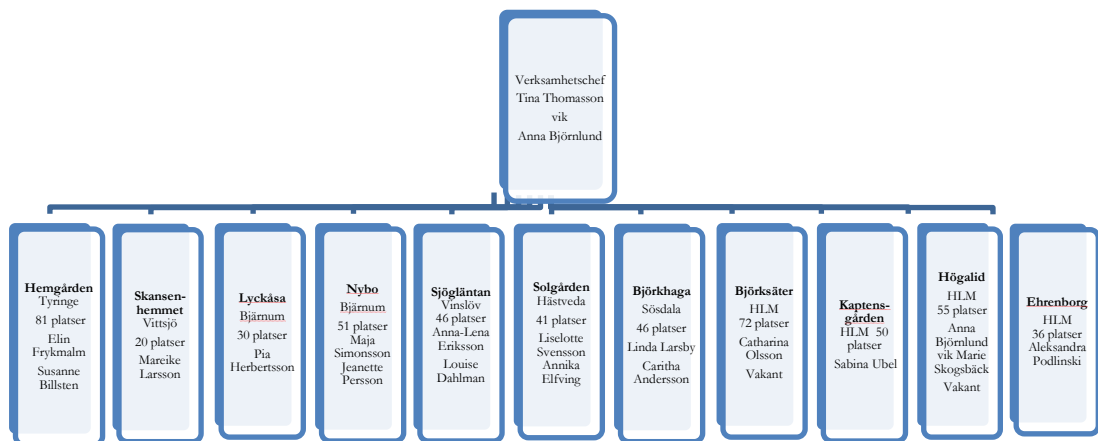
Verksamhetschef
Tina Thomasson
vik
Anna Björnlund

Hemgården
Tyringe
81 platser
Elin Frykmalm
Susanne Billsten

Skansenhemmet
Vittsjö
20 platser
Mareike Larsson

Lyckåsa
Bjärnum
30 platser
Pia Herbertsson

Nybo
Bjärnum
51 platser
Maja Simonsson
Jeanette Persson

Sjögläntan
Vinslöv
46 platser
Anna-Lena Eriksson
Louise Dahlman

Solgården
Hästveda
41 platser
Liselotte Svensson
Annika Elfving

Björkhaga
Sösdala
46 platser
Linda Larsby
Caritha Andersson

Björksäter
HLM
72 platser
Catharina Olsson
Vakant

Kaptensgården
HLM 50 platser
Sabina Ubel

Högalid
HLM
55 platser
Anna Björnlund
vik Marie Skogsbäck
Vakant

Ehrenborg
HLM
36 platser
Aleksandra Podlinski